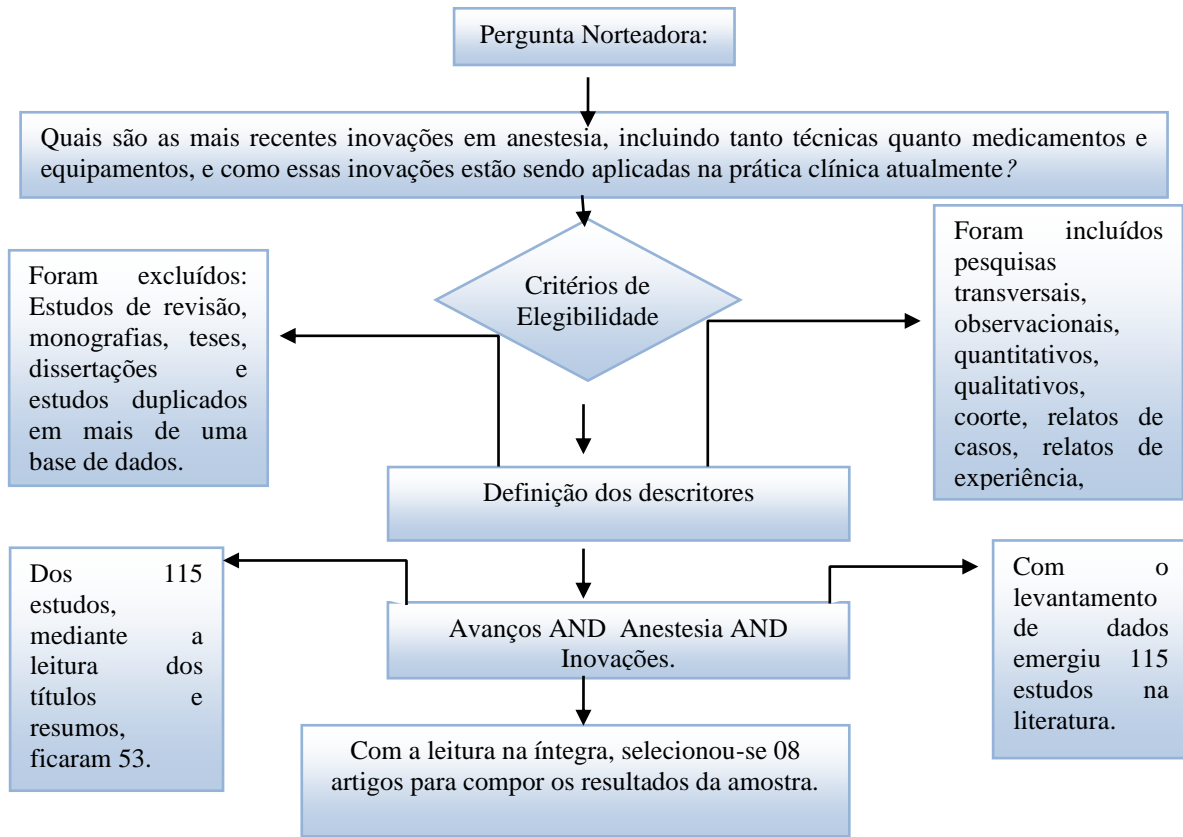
Pergunta Norteadora:

Quais são as mais recentes inovações em anestesia, incluindo tanto técnicas quanto medicamentos e equipamentos, e como essas inovações estão sendo aplicadas na prática clínica atualmente?

Foram excluídos: Estudos de revisão, monografias, teses, dissertações e estudos duplicados em mais de uma base de dados.

Critérios de Elegibilidade

Foram incluídos pesquisas transversais, observacionais, quantitativos, qualitativos, coorte, relatos de casos, relatos de experiência,

Definição dos descritores

Dos 115 estudos, mediante a leitura dos títulos e resumos, ficaram 53.

Avanços AND Anestesia AND Inovações.

Com o levantamento de dados emergiu 115 estudos na literatura.

Com a leitura na íntegra, selecionou-se 08 artigos para compor os resultados da amostra.